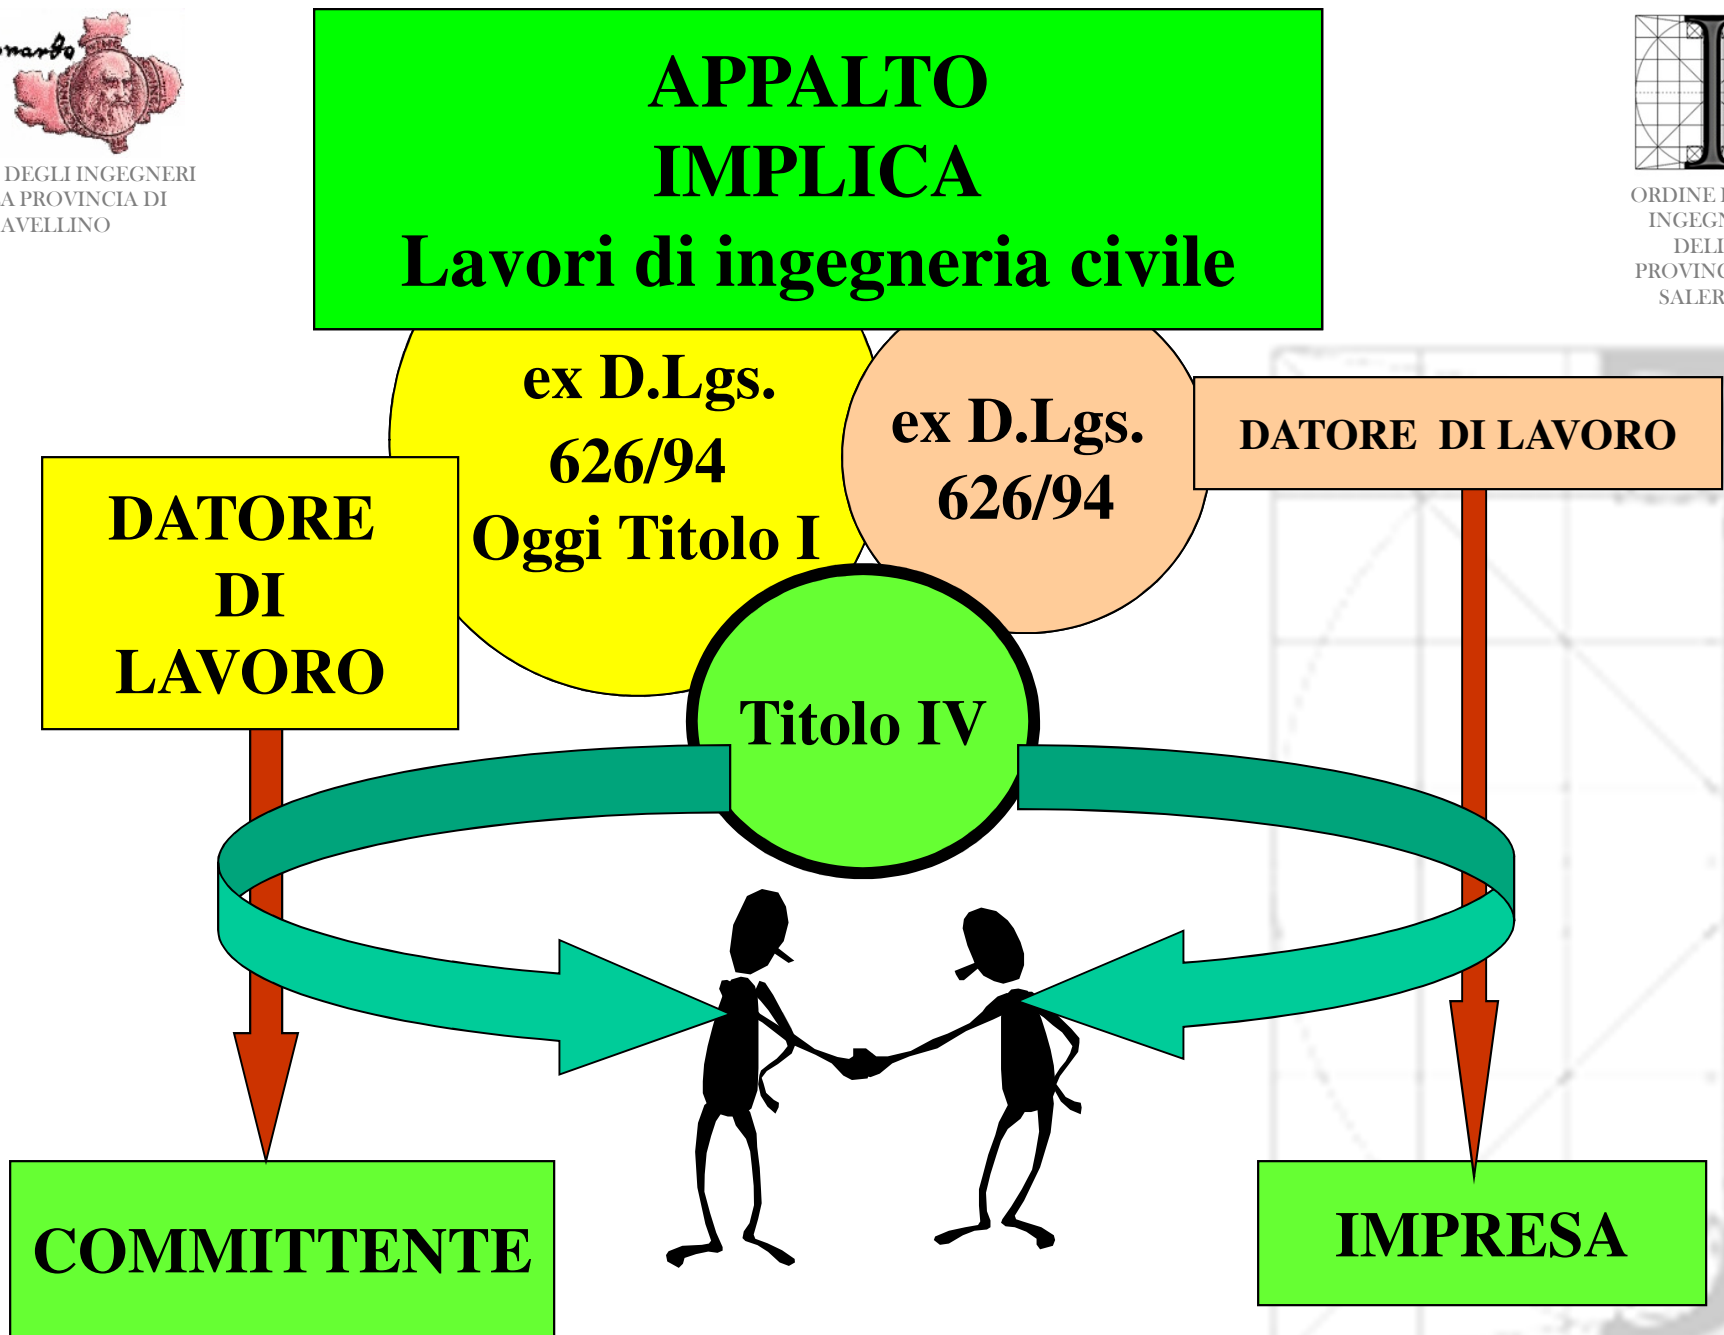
onardo

DEGLI INGEGNERI
A PROVINCIA DI
AVELLINO

APPALTO
IMPLICA
Lavori di ingegneria civile

ORDINE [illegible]
INGEGN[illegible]
DELL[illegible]
PROVINC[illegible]
SALER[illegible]

ex D.Lgs.
626/94
Oggi Titolo I

ex D.Lgs.
626/94

DATORE DI LAVORO

DATORE
DI
LAVORO

Titolo IV

COMMITTENTE

IMPRESA